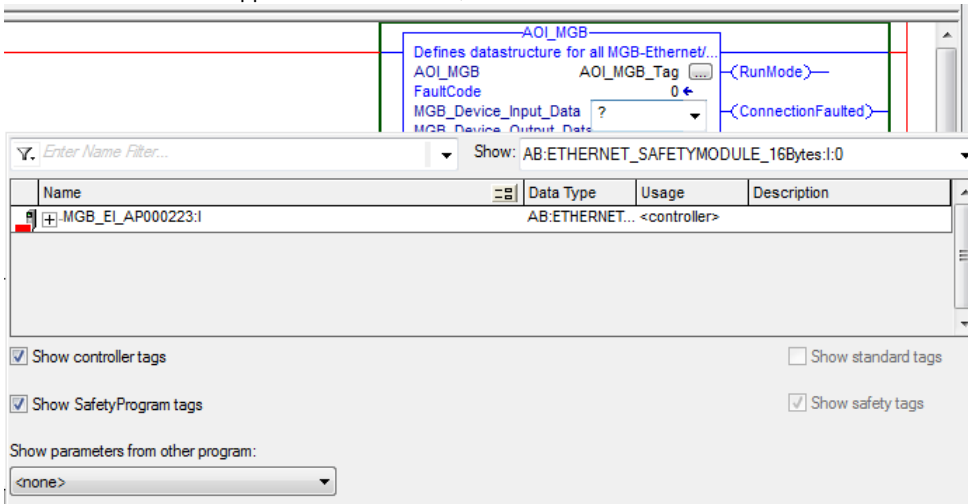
AOI_MGB
Defines datastructure for all MGB-Ethernet/...
AOI_MGB AOI_MGB_Tag ...
FaultCode 0
MGB_Device_Input_Data ?
MGB_Device_Output_Data
RunMode
ConnectionFaulted

Enter Name Filter...
Show: AB:ETHERNET_SAFETYMODULE_16Bytes:I:0

| Name | Data Type | Usage | Description |
|---|---|---|---|
| +-MGB_EI_AP000223:I | AB:ETHERNET... | <controller> | |

Show controller tags
Show standard tags
Show SafetyProgram tags
Show safety tags
Show parameters from other program:
<none>